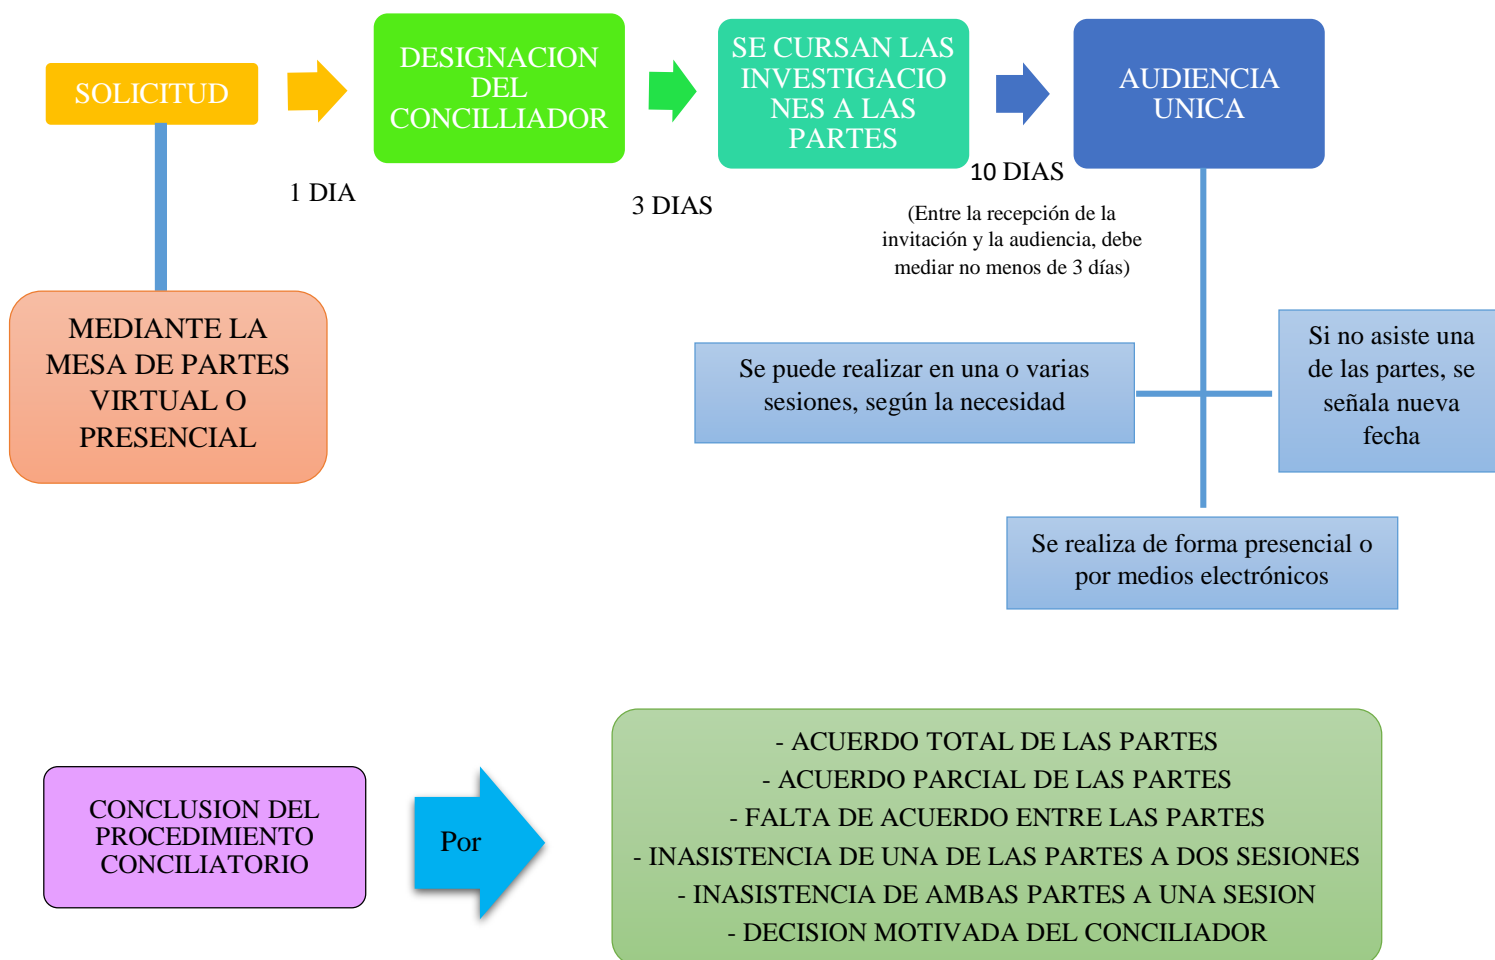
SOLICITUD

1 DIA

DESIGNACION DEL CONCILLIADOR

3 DIAS

SE CURSAN LAS INVESTIGACIONES A LAS PARTES

10 DIAS

(Entre la recepción de la invitación y la audiencia, debe mediar no menos de 3 días)

AUDIENCIA UNICA

MEDIANTE LA MESA DE PARTES VIRTUAL O PRESENCIAL

Se puede realizar en una o varias sesiones, según la necesidad

Si no asiste una de las partes, se señala nueva fecha

Se realiza de forma presencial o por medios electrónicos

CONCLUSION DEL PROCEDIMIENTO CONCILIATORIO

Por

- ACUERDO TOTAL DE LAS PARTES
- ACUERDO PARCIAL DE LAS PARTES
- FALTA DE ACUERDO ENTRE LAS PARTES
- INASISTENCIA DE UNA DE LAS PARTES A DOS SESIONES
- INASISTENCIA DE AMBAS PARTES A UNA SESION
- DECISION MOTIVADA DEL CONCILIADOR